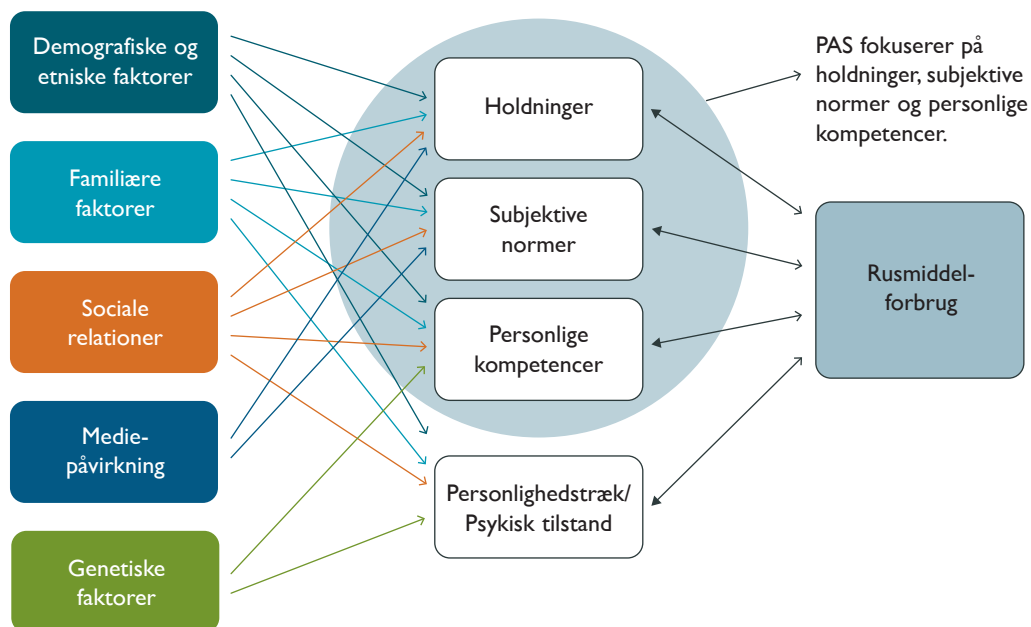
Demografiske og etniske faktorer

Familiære faktorer

Sociale relationer

Mediepåvirkning

Genetiske faktorer

Holdninger

Subjektive normer

Personlige kompetencer

Personlighedstræk/ Psykisk tilstand

PAS fokuserer på holdninger, subjektive normer og personlige kompetencer.

Rusmiddelforbrug